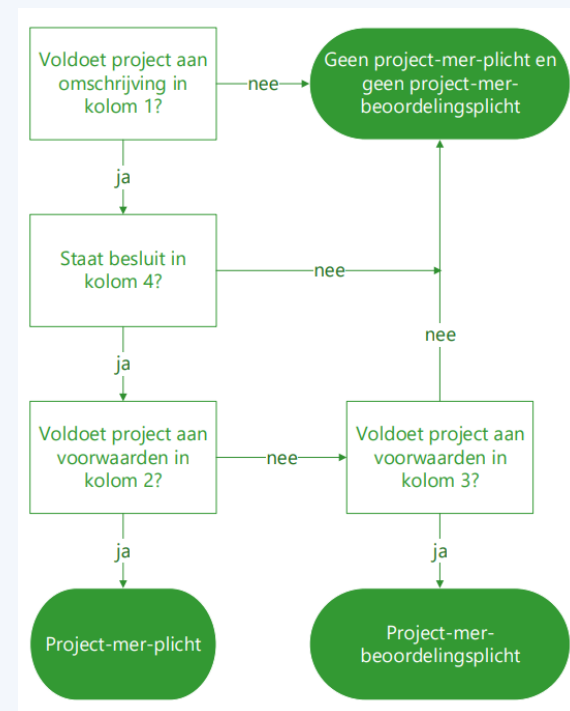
Voldoet project aan omschrijving in kolom 1?

nee

Geen project-mer-plicht en geen project-mer-beoordelingsplicht

ja

Staat besluit in kolom 4?

nee

nee

ja

Voldoet project aan voorwaarden in kolom 2?

nee

Voldoet project aan voorwaarden in kolom 3?

ja

ja

Project-mer-plicht

Project-mer-beoordelingsplicht